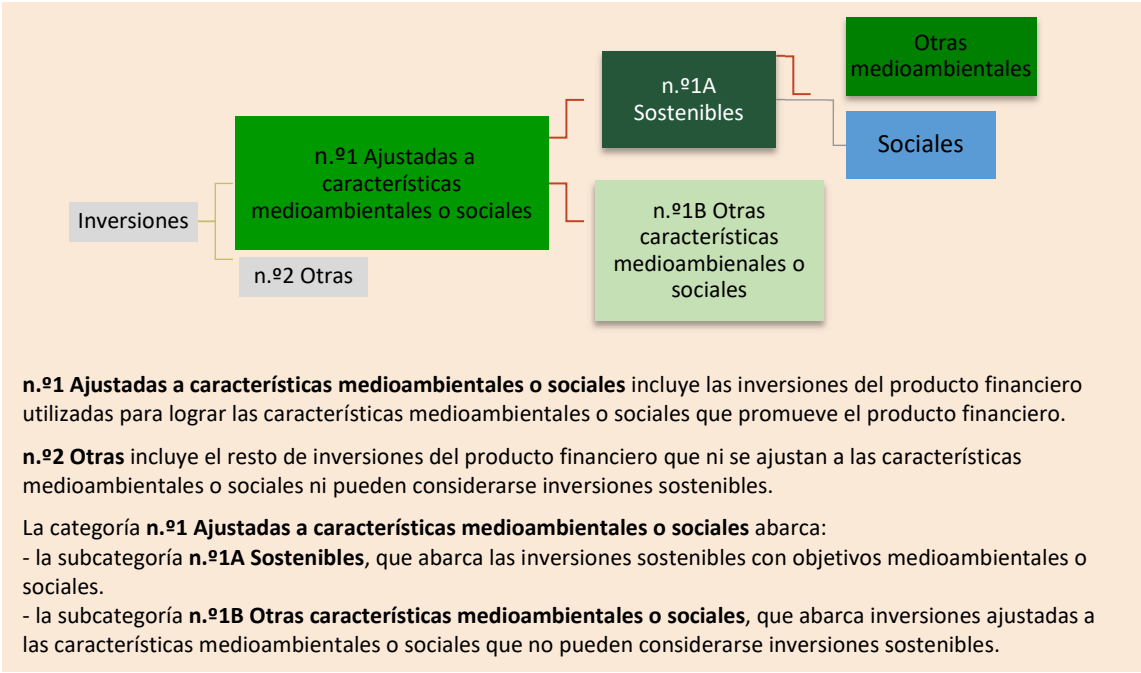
Otras medioambientales

n.º1A Sostenibles

Sociales

n.º1 Ajustadas a características medioambientales o sociales

Inversiones

n.º1B Otras características medioambienales o sociales

n.º2 Otras

**n.º1 Ajustadas a características medioambientales o sociales** incluye las inversiones del producto financiero utilizadas para lograr las características medioambientales o sociales que promueve el producto financiero.

**n.º2 Otras** incluye el resto de inversiones del producto financiero que ni se ajustan a las características medioambientales o sociales ni pueden considerarse inversiones sostenibles.

La categoría **n.º1 Ajustadas a características medioambientales o sociales** abarca:
- la subcategoría **n.º1A Sostenibles**, que abarca las inversiones sostenibles con objetivos medioambientales o sociales.
- la subcategoría **n.º1B Otras características medioambientales o sociales**, que abarca inversiones ajustadas a las características medioambientales o sociales que no pueden considerarse inversiones sostenibles.